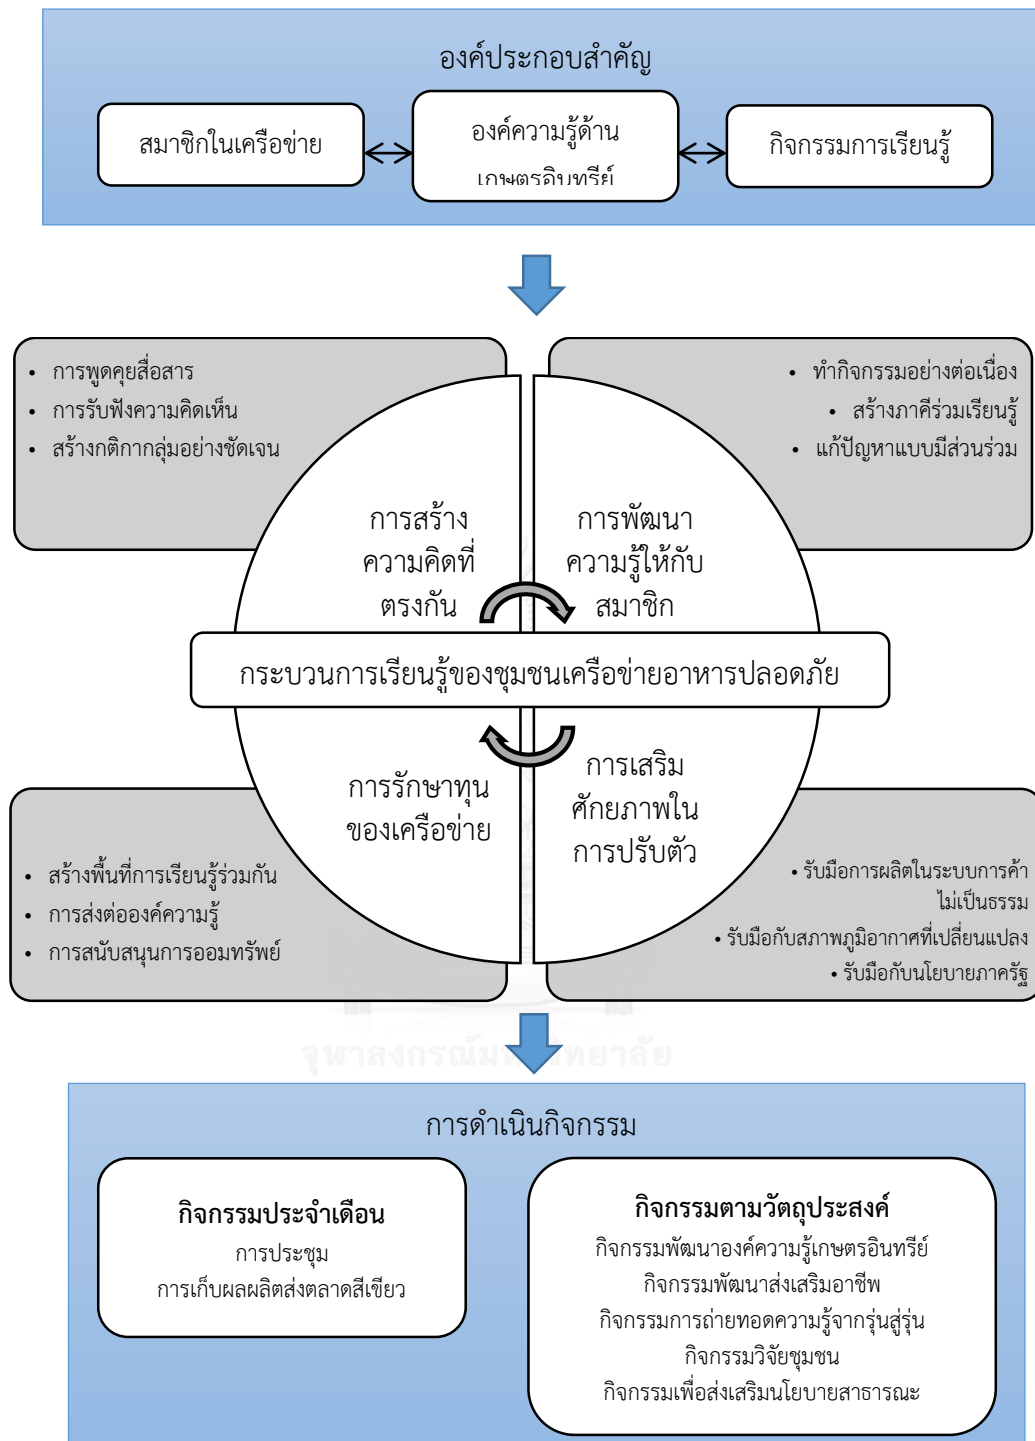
องค์ประกอบสำคัญ

สมาชิกในเครือข่าย

องค์ความรู้ด้านเกษตรอินทรีย์

กิจกรรมการเรียนรู้

- การพูดคุยสื่อสาร
- การรับฟังความคิดเห็น
- สร้างกติกากลุ่มอย่างชัดเจน

- ทำกิจกรรมอย่างต่อเนื่อง
- สร้างภาคีร่วมเรียนรู้
- แก้ปัญหาแบบมีส่วนร่วม

การสร้างความคิดที่ตรงกัน

การพัฒนาความรู้ให้กับสมาชิก

กระบวนการเรียนรู้ของชุมชนเครือข่ายอาหารปลอดภัย

การรักษาทุนของเครือข่าย

การเสริมศักยภาพในการปรับตัว

- สร้างพื้นที่การเรียนรู้ร่วมกัน
- การส่งต่อองค์ความรู้
- การสนับสนุนการออมทรัพย์

- รับมือการผลิตในระบบการค้าไม่เป็นธรรม
- รับมือกับสภาพภูมิอากาศที่เปลี่ยนแปลง
- รับมือกับนโยบายภาครัฐ

จุฬาลงกรณ์มหาวิทยาลัย

การดำเนินกิจกรรม

**กิจกรรมประจำเดือน**
การประชุม
การเก็บผลผลิตส่งตลาดสีเขียว

**กิจกรรมตามวัตถุประสงค์**
กิจกรรมพัฒนาองค์ความรู้เกษตรอินทรีย์
กิจกรรมพัฒนาส่งเสริมอาชีพ
กิจกรรมการถ่ายทอดความรู้จากรุ่นสู่รุ่น
กิจกรรมวิจัยชุมชน
กิจกรรมเพื่อส่งเสริมนโยบายสาธารณะ